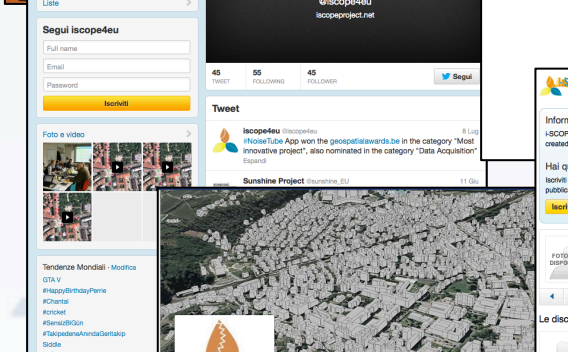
Liste

Segui iscope4eu

Full name

Email

Password

Iscriviti

Foto e video

Tendenze Mondiali · Modifica

GTA V

#HappyBirthdayPerrie

#Chantal

#cricket

#SenzizBiGün

#TakipedeneAnindaGeriTakip

Siddle

@iscope4eu

iscopeproject.net

45 TWEET

55 FOLLOWING

45 FOLLOWER

Segui

Tweet

iscope4eu @iscope4eu 8 Lug

#NoiseTube App won the geospatialawards.be in the category "Most innovative project", also nominated in the category "Data Acquisition"

Espandi

Sunshine Project @sunshine_EU 11 Giu

Inform

i-SCOP

created

Hai q

Iscriviti

pubblic

Iscr

FOTO

DISPO

Le disc